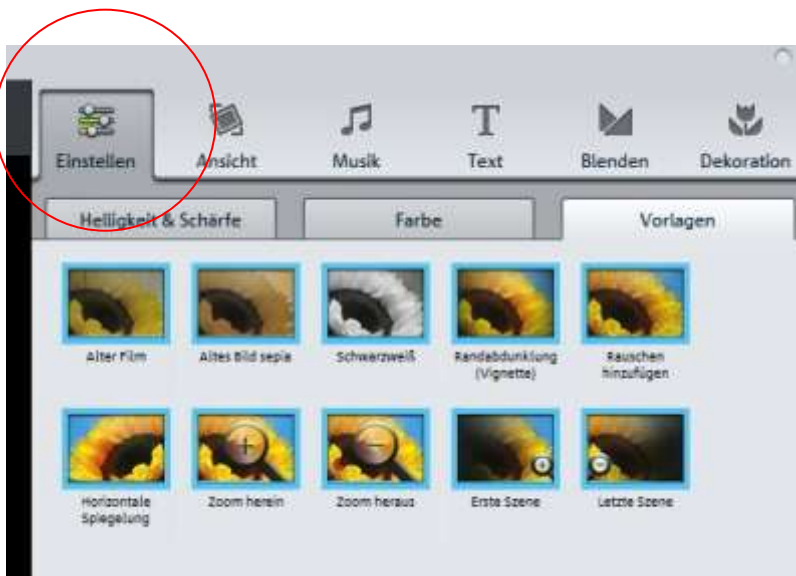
Einstellen Ansicht Musik Text Blenden Dekoration

Helligkeit & Schärfe Farbe Vorlagen

Alter Film
Altes Bild sepia
Schwarzweiß
Randabdunklung (Vignette)
Rauschen hinzufügen

Horizontale Spiegelung
Zoom herein
Zoom heraus
Erste Szene
Letzte Szene